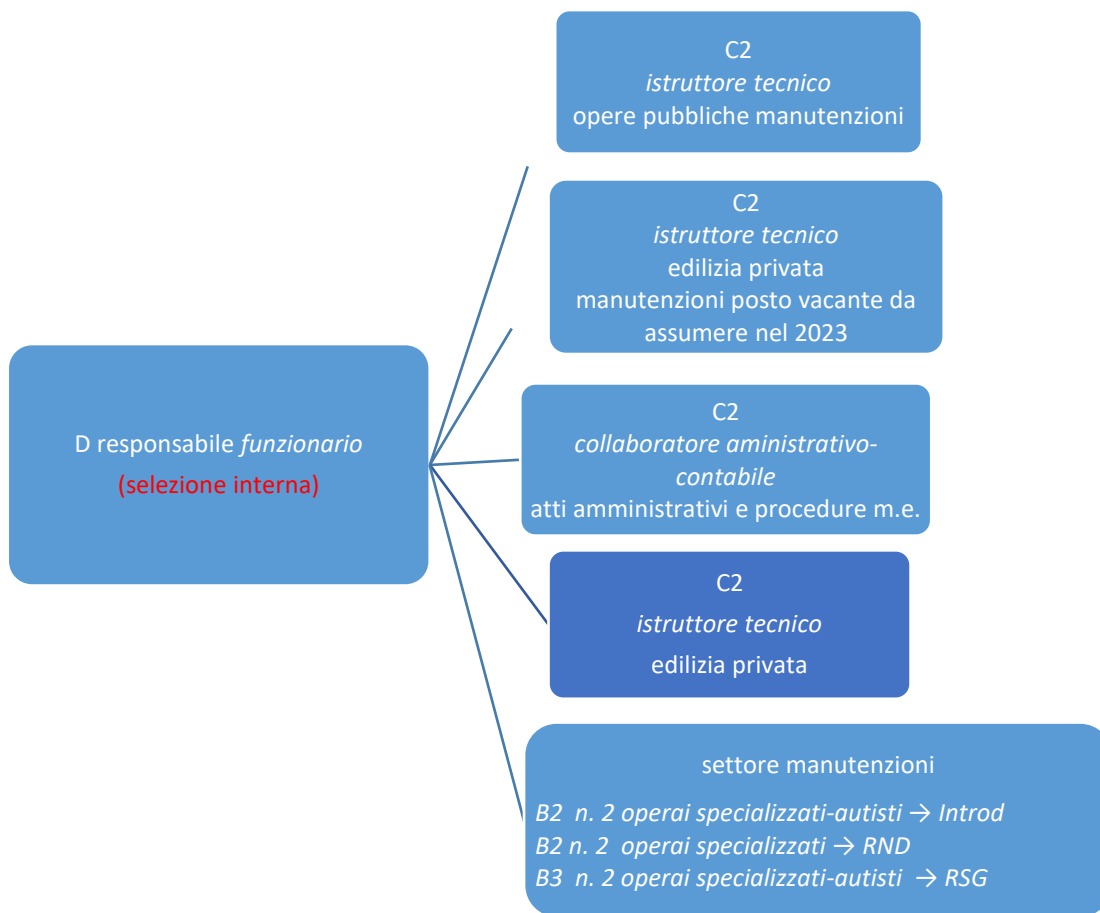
C2
*istruttore tecnico*
opere pubbliche manutenzioni

C2
*istruttore tecnico*
edilizia privata
manutenzioni posto vacante da assumere nel 2023

D responsabile *funzionario*
(selezione interna)

C2
*collaboratore aministrativo-contabile*
atti amministrativi e procedure m.e.

C2
*istruttore tecnico*
edilizia privata

settore manutenzioni
*B2 n. 2 operai specializzati-autisti → Introd*
*B2 n. 2 operai specializzati → RND*
*B3 n. 2 operai specializzati-autisti → RSG*